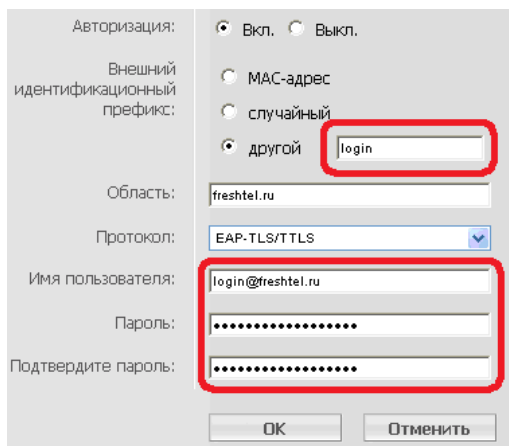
Авторизация: Вкл. Выкл.

Внешний идентификационный префикс: MAC-адрес

случайный

другой login

Область: freshtel.ru

Протокол: EAP-TLS/TTLS

Имя пользователя: login@freshtel.ru

Пароль: ••••••••••••••••••

Подтвердите пароль: ••••••••••••••••••

OK Отменить